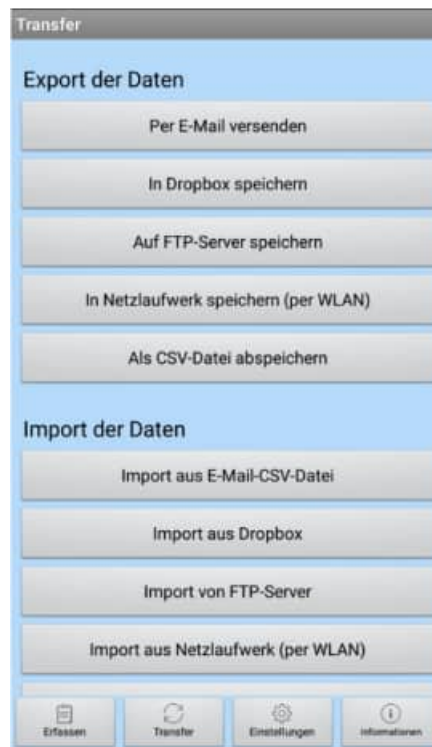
Transfer

Export der Daten

Per E-Mail versenden

In Dropbox speichern

Auf FTP-Server speichern

In Netzlaufwerk speichern (per WLAN)

Als CSV-Datei abspeichern

Import der Daten

Import aus E-Mail-CSV-Datei

Import aus Dropbox

Import von FTP-Server

Import aus Netzlaufwerk (per WLAN)

Erfassen

Transfer

Einstellungen

Informationen